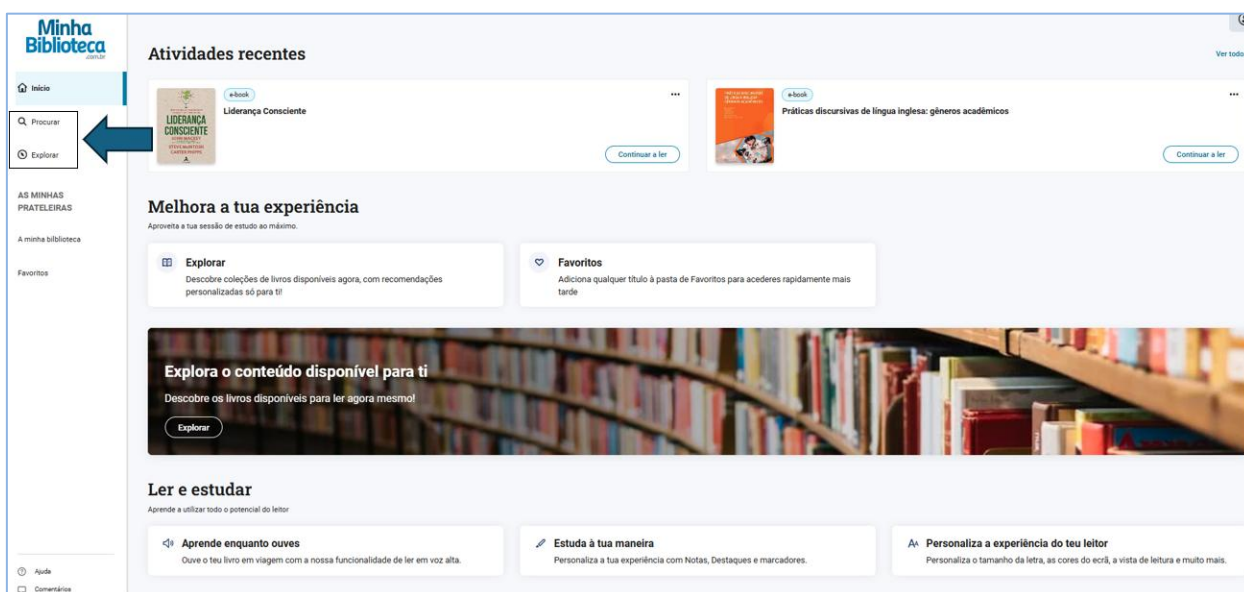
Minha Biblioteca .com.br

Início

Procurar

Explorar

AS MINHAS PRATELEIRAS

A minha biblioteca

Favoritos

Ajuda

Comentários

Atividades recentes

Ver todo

LIDERANÇA CONSCIENTE

e-book

Liderança Consciente

Continuar a ler

e-book

Práticas discursivas de língua inglesa: gêneros acadêmicos

Continuar a ler

Melhora a tua experiência

Aproveita a tua sessão de estudo ao máximo.

Explorar

Descobre coleções de livros disponíveis agora, com recomendações personalizadas só para ti!

Favoritos

Adiciona qualquer título à pasta de Favoritos para acederes rapidamente mais tarde

Explora o conteúdo disponível para ti

Descobre os livros disponíveis para ler agora mesmo!

Explorar

Ler e estudar

Aprende a utilizar todo o potencial do leitor

Aprende enquanto ouves

Ouve o teu livro em viagem com a nossa funcionalidade de ler em voz alta.

Estuda à tua maneira

Personaliza a tua experiência com Notas, Destaques e marcadores.

Personaliza a experiência do teu leitor

Personaliza o tamanho da letra, as cores do ecrã, a vista de leitura e muito mais.